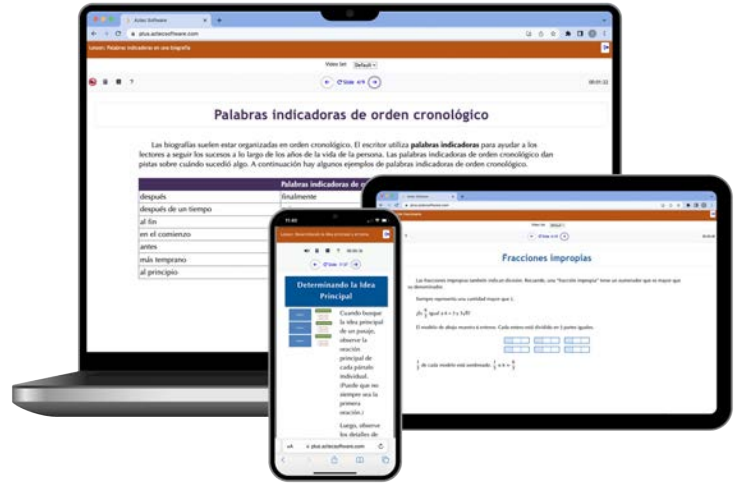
Aztec Software

plus.aztecsoftware.com

Lesson: Palabras indicadoras en una biografía

Video Set: Default

Slide 4/9

00:01:22

Palabras indicadoras de orden cronológico

Las biografías suelen estar organizadas en orden cronológico. El escritor utiliza **palabras indicadoras** para ayudar a los lectores a seguir los sucesos a lo largo de los años de la vida de la persona. Las palabras indicadoras de orden cronológico dan pistas sobre cuándo sucedió algo. A continuación hay algunos ejemplos de palabras indicadoras de orden cronológico.

| Palabras indicadoras de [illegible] |  |
|---|---|
| después | finalmente |
| después de un tiempo | |
| al fin | |
| en el comienzo | |
| antes | |
| más temprano | |
| al principio | |

11:40

Determinando la Idea Principal

Cuando busque la idea principal de un pasaje, observe la oración principal de cada párrafo individual. (Puede que no siempre sea la primera oración.)

Luego, observe los detalles de

plus.aztecsoftware.com

Fracciones impropias

Las fracciones impropias también indican división. Recuerde, una "fracción impropia" tiene un numerador que es mayor que su denominador.

Siempre representa una cantidad mayor que 1.

El modelo de abajo muestra 6 enteros. Cada entero está dividido en 3 partes iguales.